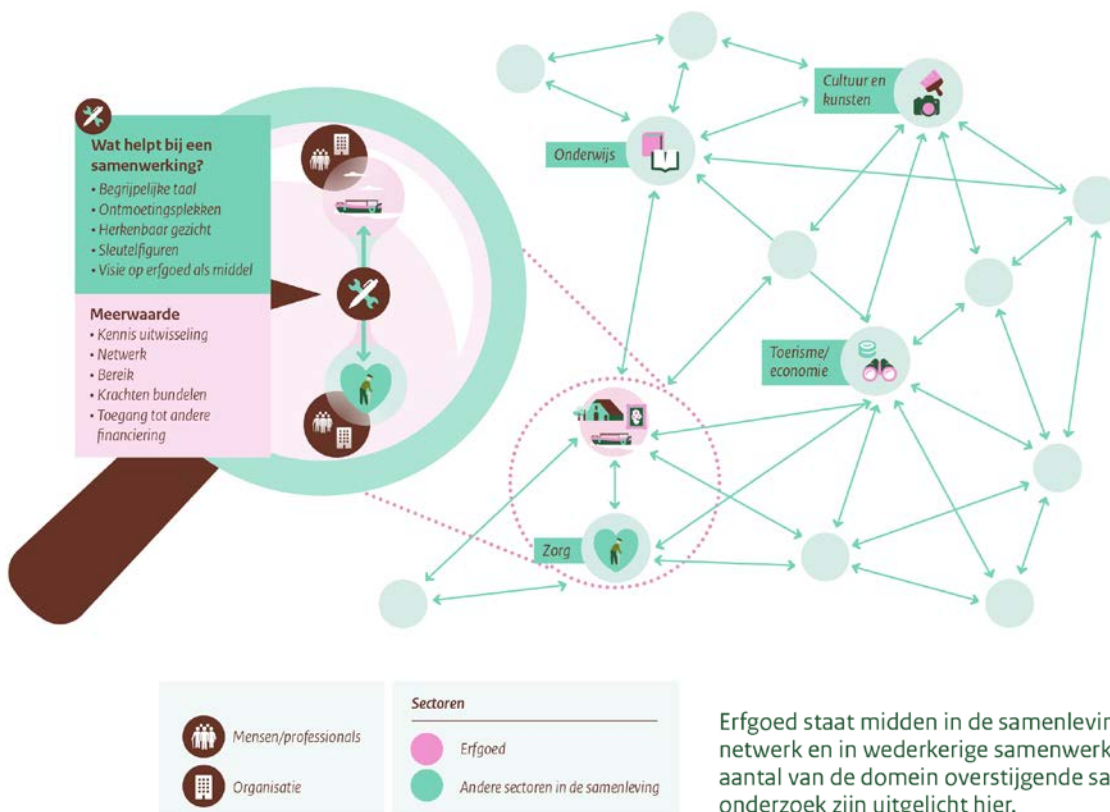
Wat helpt bij een samenwerking?
• Begrijpelijke taal
• Ontmoetingsplekken
• Herkenbaar gezicht
• Sleutelfiguren
• Visie op erfgoed als middel

Meerwaarde
• Kennis uitwisseling
• Netwerk
• Bereik
• Krachten bundelen
• Toegang tot andere financiering

Cultuur en kunsten

Onderwijs

Toerisme/ economie

Zorg

Mensen/professionals

Organisatie

Sectoren

Erfgoed

Andere sectoren in de samenleving

Erfgoed staat midden in de samenlevin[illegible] netwerk en in wederkerige samenwerk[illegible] aantal van de domein overstijgende sa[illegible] onderzoek zijn uitgelicht hier.